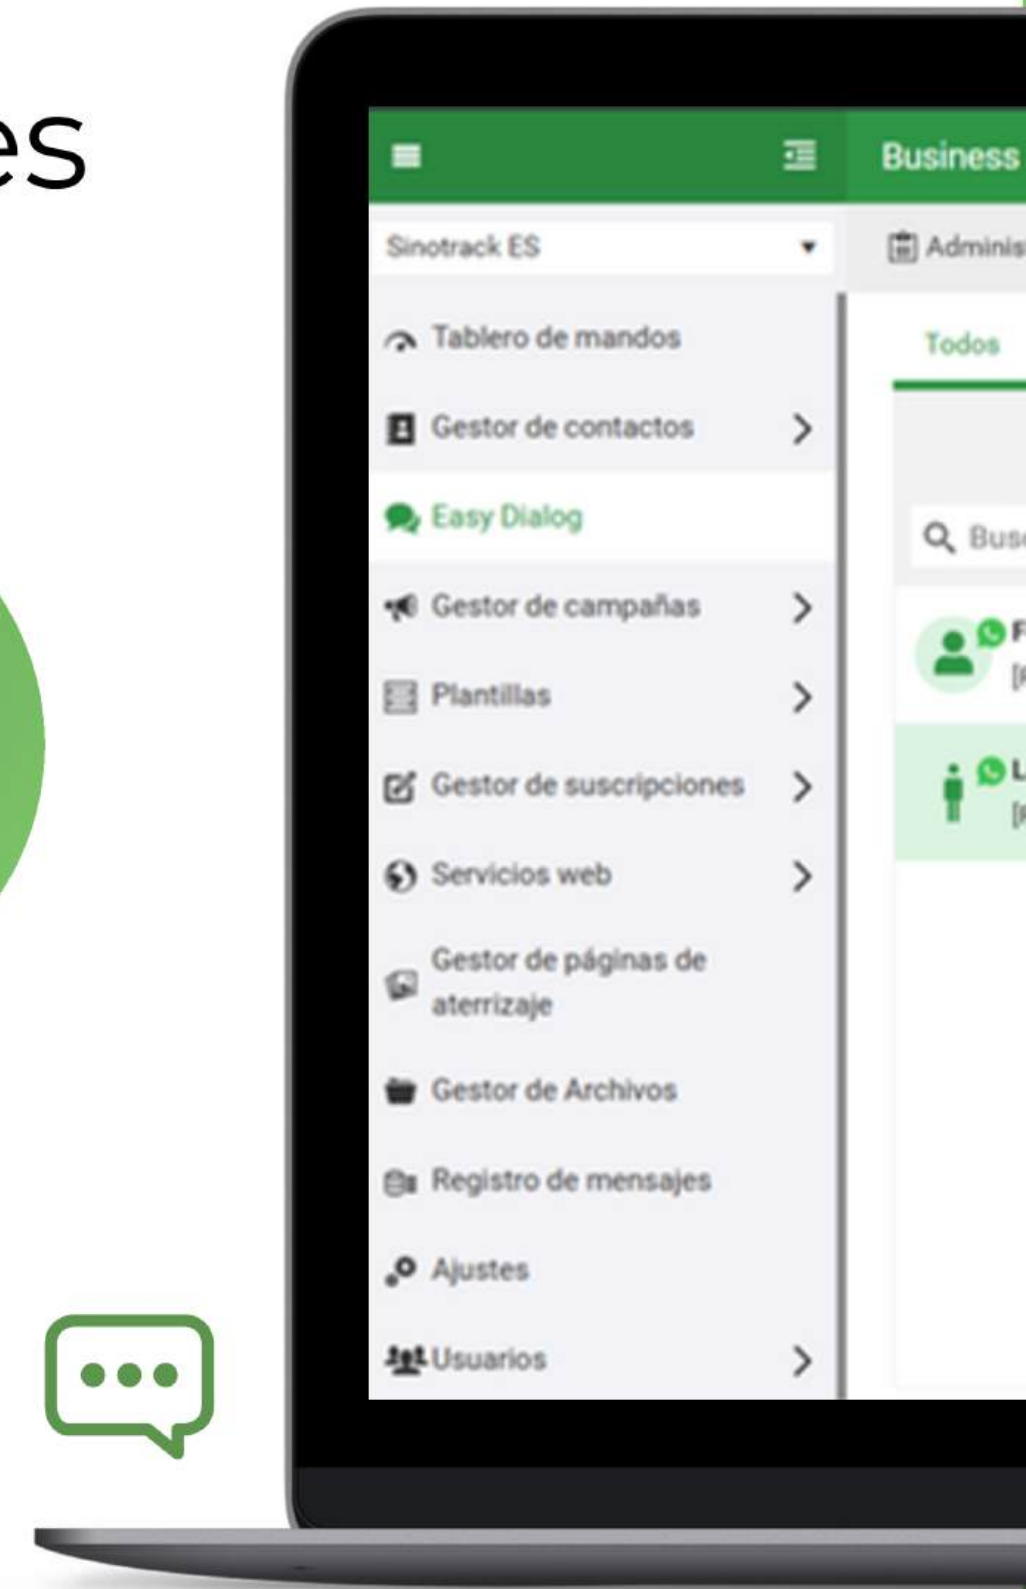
es

Business

Sinotrack ES

Adminis

Tablero de mandos

Gestor de contactos

Easy Dialog

Gestor de campañas

Plantillas

Gestor de suscripciones

Servicios web

Gestor de páginas de aterrizaje

Gestor de Archivos

Registro de mensajes

Ajustes

Usuarios

Todos

Bus

F

L